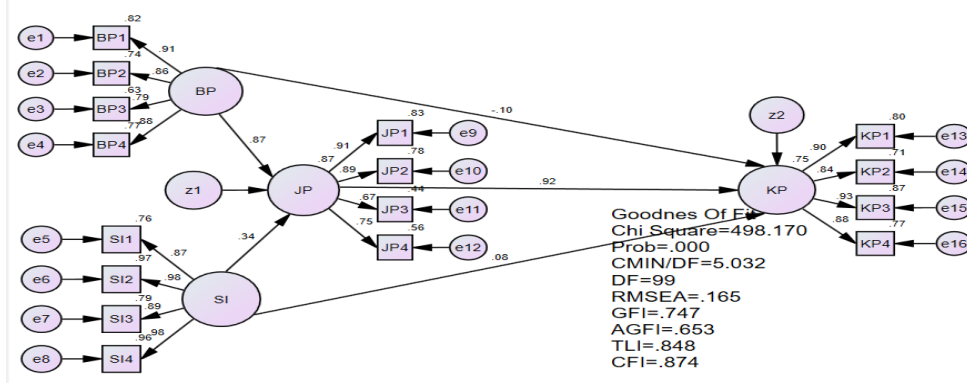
e1
BP1
.82
.91
e2
BP2
.74
.86
e3
BP3
.63
.79
e4
BP4
.77
.88
BP
-.10
.87
z2
z1
JP
.87
.91
JP1
.83
e9
.89
JP2
.78
e10
.92
.67
JP3
.44
e11
.75
JP4
.56
e12
KP
.90
KP1
.80
e13
.75
.84
KP2
.71
e14
.93
KP3
.87
e15
.88
KP4
.77
e16
e5
SI1
.76
.87
.34
e6
SI2
.97
.98
SI
.08
e7
SI3
.79
.89
e8
SI4
.96
.98

Goodnes Of Fit
Chi Square=498.170
Prob=.000
CMIN/DF=5.032
DF=99
RMSEA=.165
GFI=.747
AGFI=.653
TLI=.848
CFI=.874